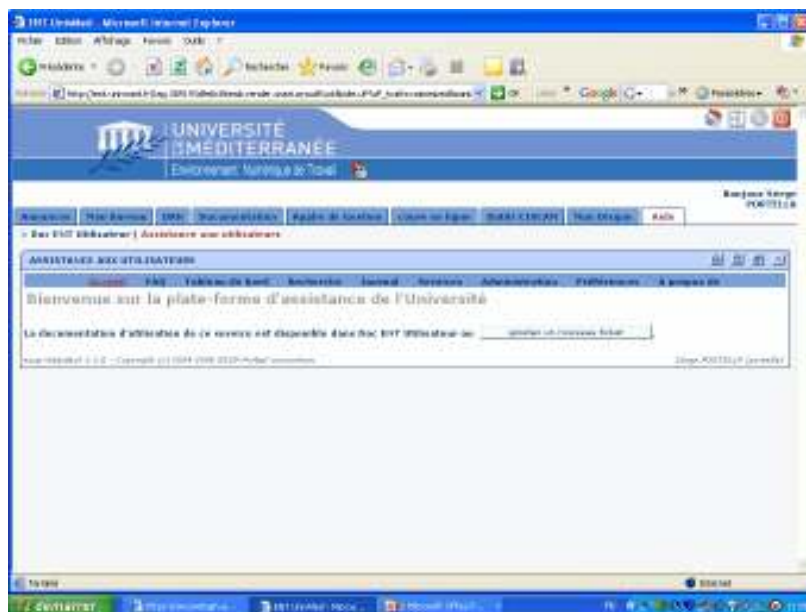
ENT Unimédiat - Microsoft Internet Explorer

Fichier Edition Affichage Favoris Outils ?

Précédente Rechercher Favoris

Adresse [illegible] OK Google G- Paramètres

UNIVERSITÉ DE LA MÉDITERRANÉE
Environnement Numérique de Travail

Bonjour Serge PORTELLA

Accueil Mon Bureau ENT Documentation Équipe de Gestion Cours en ligne Statut C2I/C2N Mon Disque Aide

> Doc ENT Utilisateur | Assistance aux utilisateurs

ASSISTANCE AUX UTILISATEURS

Accueil FAQ Tableau de bord Recherche Journal Services Administration Préférences A propos de

Bienvenue sur la plate-forme d'assistance de l'Université

La documentation d'utilisation de ce service est disponible dans Doc ENT Utilisateur ou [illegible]

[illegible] - Copyright (c) 2004-2008-2009 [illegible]

Serge PORTELLA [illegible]

Terminé

Internet

démarrer